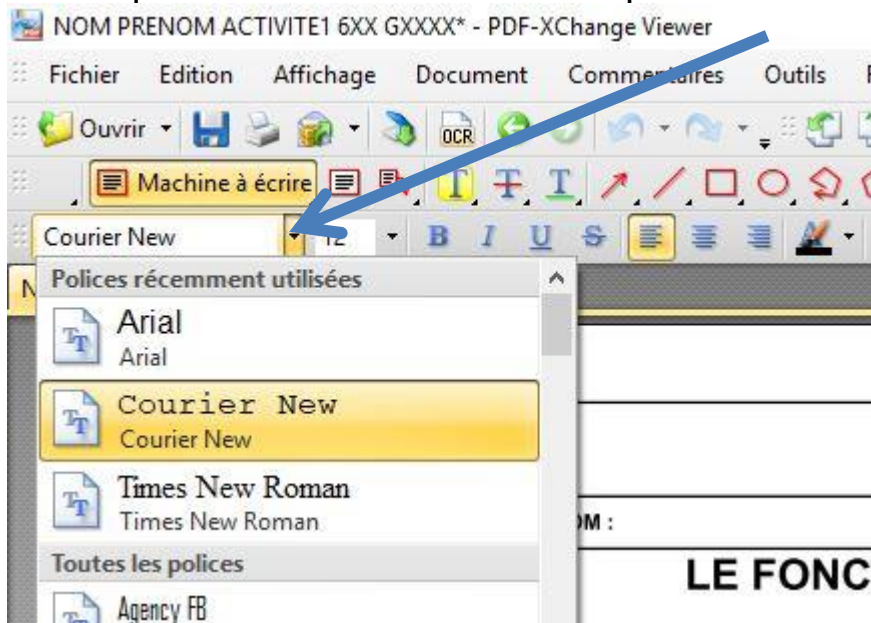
NOM PRENOM ACTIVITE1 6XX GXXXX* - PDF-XChange Viewer

Fichier Edition Affichage Document Commentaires Outils

Ouvrir

OCR

Machine à écrire

Courier New 12

B I U S

Polices récemment utilisées

Arial
Arial

Courier New
Courier New

Times New Roman
Times New Roman

Toutes les polices

Agency FB

OM :

LE FONC